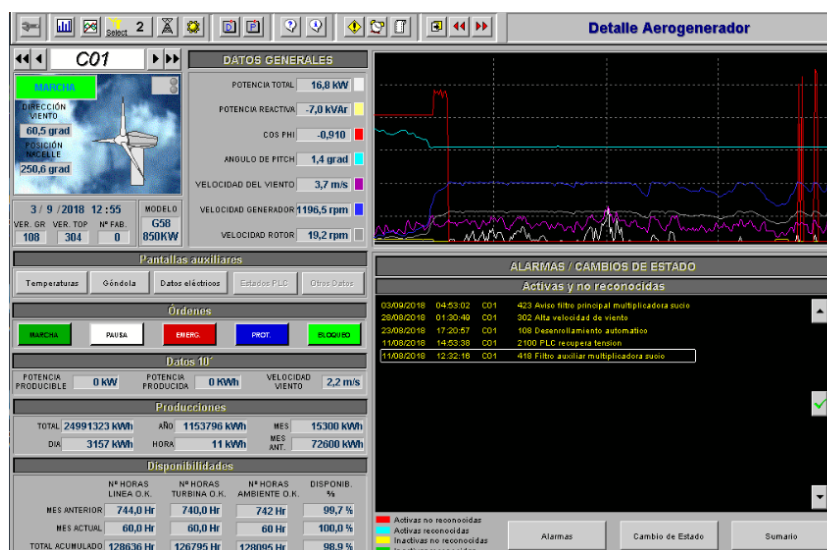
2

Detalle Aerogenerador

C01

MARCHA

DIRECCIÓN VIENTO

60,5 grad

POSICIÓN NACELLE

250,6 grad

3 / 9 /2018 12 :55

VER. GR 108

VER. TOP 304

Nº FAB. 0

MODELO G58 850KW

DATOS GENERALES

| | |
|---|---|
| POTENCIA TOTAL | 16,8 kW |
| POTENCIA REACTIVA | -7,0 kVAr |
| COS PHI | -0,910 |
| ANGULO DE PITCH | 1,4 grad |
| VELOCIDAD DEL VIENTO | 3,7 m/s |
| VELOCIDAD GENERADOR | 1196,5 rpm |
| VELOCIDAD ROTOR | 19,2 rpm |

Pantallas auxiliares

Temperaturas | Góndola | Datos eléctricos | Estados PLC | Otros Datos

Órdenes

MARCHA | PAUSA | EMERG. | PROT. | BLOQUEO

Datos 10´

POTENCIA PRODUCIBLE 0 kW | POTENCIA PRODUCIDA 0 KWh | VELOCIDAD VIENTO 2,2 m/s

Producciones

TOTAL 24991323 kWh | AÑO 1153796 kWh | MES 15300 kWh
DIA 3157 kWh | HORA 11 kWh | MES ANT. 72600 kWh

Disponibilidades

| | Nº HORAS LINEA O.K. | Nº HORAS TURBINA O.K. | Nº HORAS AMBIENTE O.K. | DISPONIB. % |
|---|---|---|---|---|
| MES ANTERIOR | 744,0 Hr | 740,0 Hr | 742 Hr | 99,7 % |
| MES ACTUAL | 60,0 Hr | 60,0 Hr | 60 Hr | 100,0 % |
| TOTAL ACUMULADO | 128636 Hr | 126795 Hr | 128095 Hr | 98,9 % |

ALARMAS / CAMBIOS DE ESTADO

Activas y no reconocidas

03/09/2018 04:53:02 C01 423 Aviso filtro principal multiplicadora sucio
28/08/2018 01:30:49 C01 302 Alta velocidad de viento
23/08/2018 17:20:57 C01 108 Desenrollamiento automatico
11/08/2018 14:53:38 C01 2100 PLC recupera tension
11/08/2018 12:32:16 C01 418 Filtro auxiliar multiplicadora sucio

Activas no reconocidas
Activas reconocidas
Inactivas no reconocidas
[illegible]

Alarmas | Cambio de Estado | Sumario